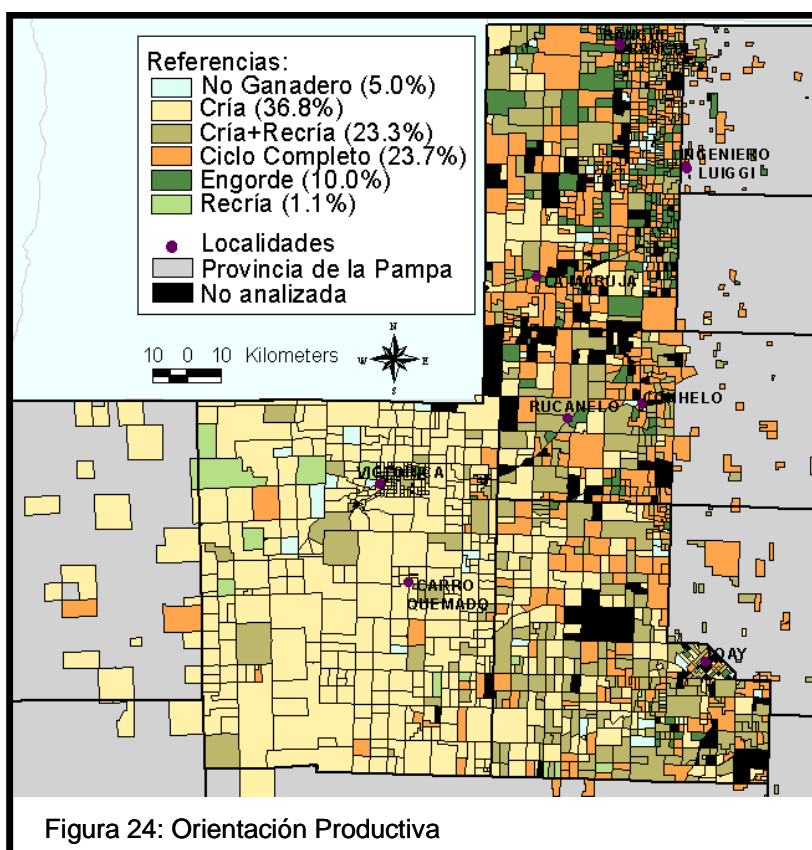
Referencias:
No Ganadero (5.0%)
Cría (36.8%)
Cría+Recría (23.3%)
Ciclo Completo (23.7%)
Engorde (10.0%)
Recría (1.1%)
Localidades
Provincia de la Pampa
No analizada

10 0 10 Kilometers

N
W E
S

RANCUL
INGENIERO LUIGGI
CALEUFU
RUCANELO
CONHELO
VICTORICA
CARRO QUEMADO
LOAY

Figura 24: Orientación Productiva